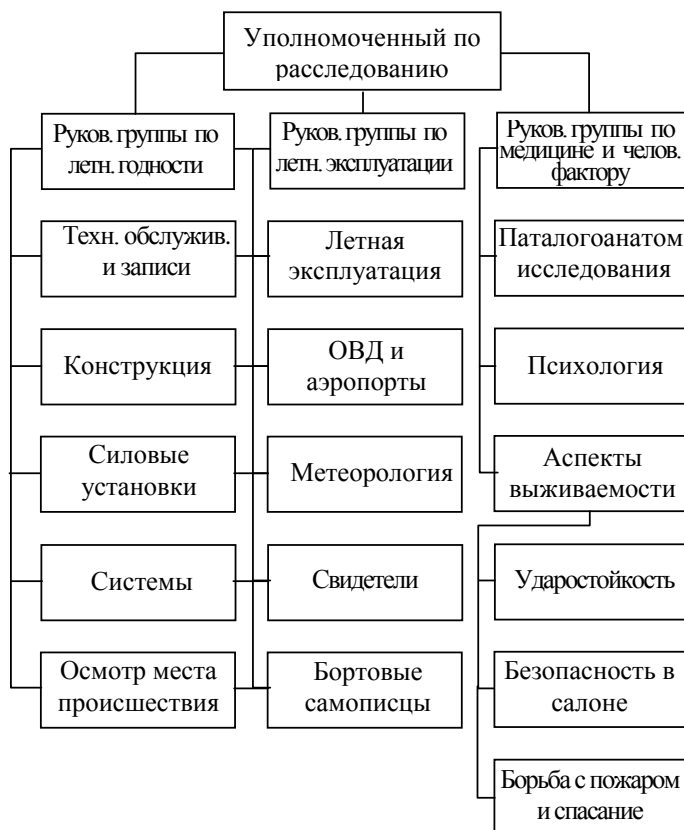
Уполномоченный по расследованию

Руков. группы по летн. годности

Руков. группы по летн. эксплуатации

Руков. группы по медицине и челов. фактору

Техн. обслужив. и записи

Летная эксплуатация

Паталогоанатом исследования

Конструкция

ОВД и аэропорты

Психология

Силовые установки

Метеорология

Аспекты выживаемости

Системы

Свидетели

Ударостойкость

Осмотр места происшествия

Бортовые самописцы

Безопасность в салоне

Борьба с пожаром и спасание